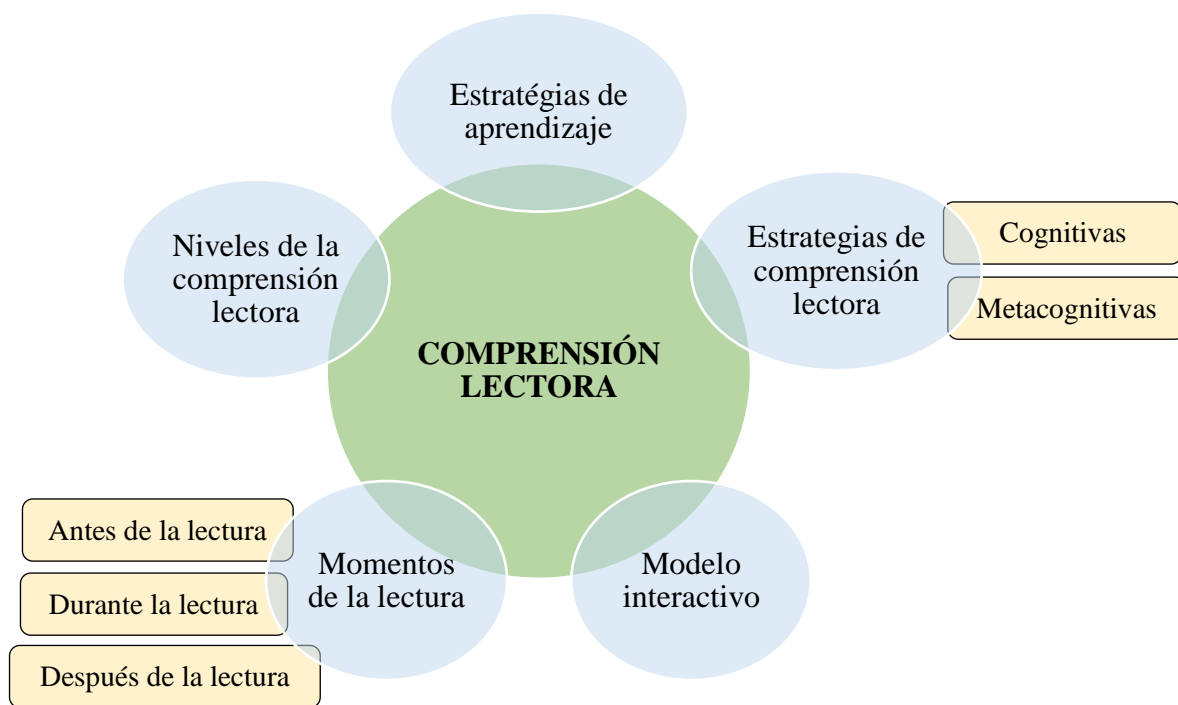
Estratégias de aprendizaje

Niveles de la comprensión lectora

Estrategias de comprensión lectora

Cognitivas

Metacognitivas

COMPRENSIÓN LECTORA

Antes de la lectura

Durante la lectura

Después de la lectura

Momentos de la lectura

Modelo interactivo